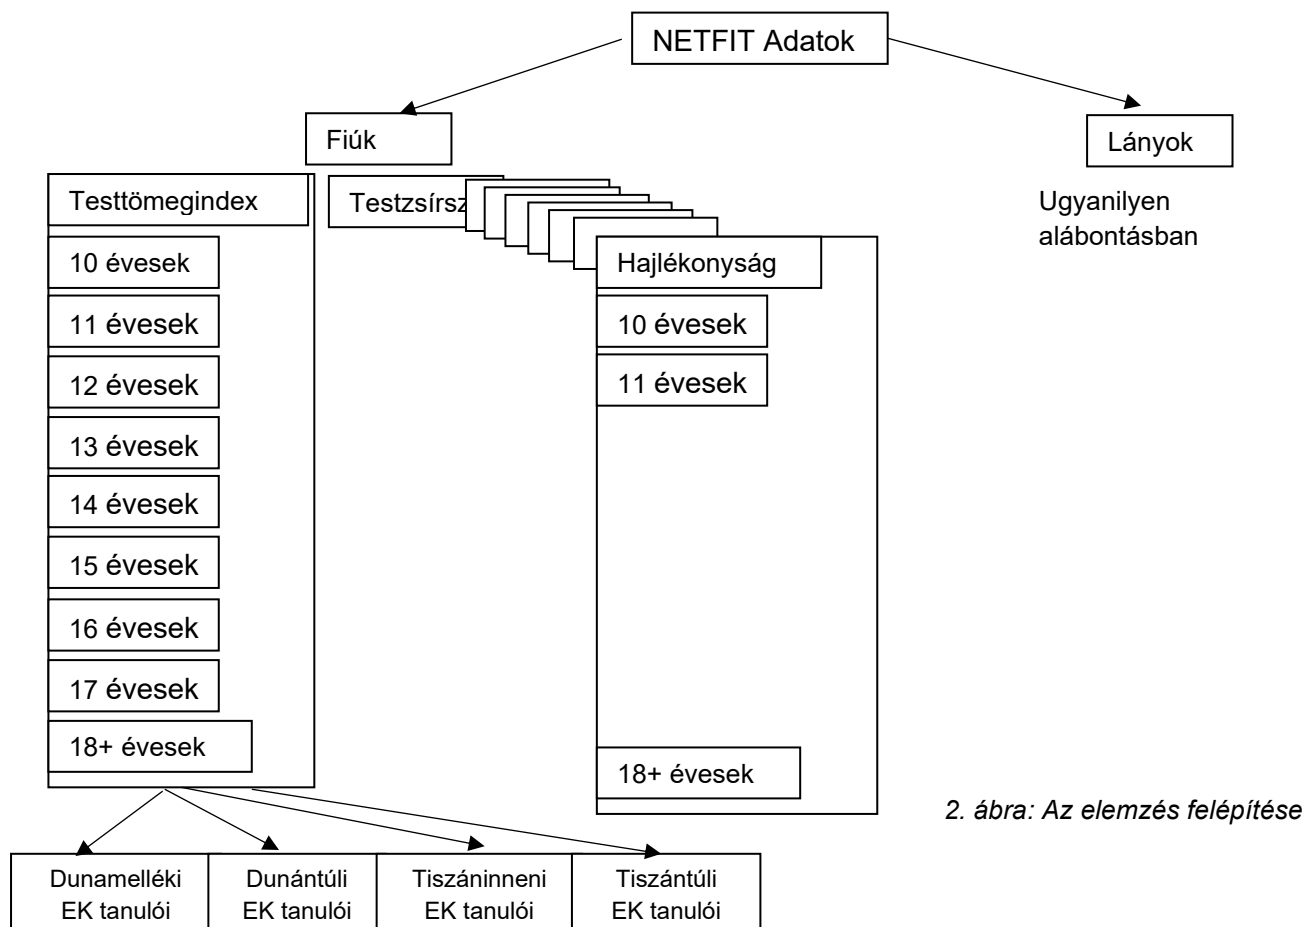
NETFIT Adatok

Fiúk

Lányok

Ugyanilyen alábontásban

Testtömegindex

10 évesek

11 évesek

12 évesek

13 évesek

14 évesek

15 évesek

16 évesek

17 évesek

18+ évesek

Testzsírsz

Hajlékonyság

10 évesek

11 évesek

18+ évesek

2. ábra: Az elemzés felépítése

| Dunamelléki EK tanulói | Dunántúli EK tanulói | Tiszáninneni EK tanulói | Tiszántúli EK tanulói |
|---|---|---|---|